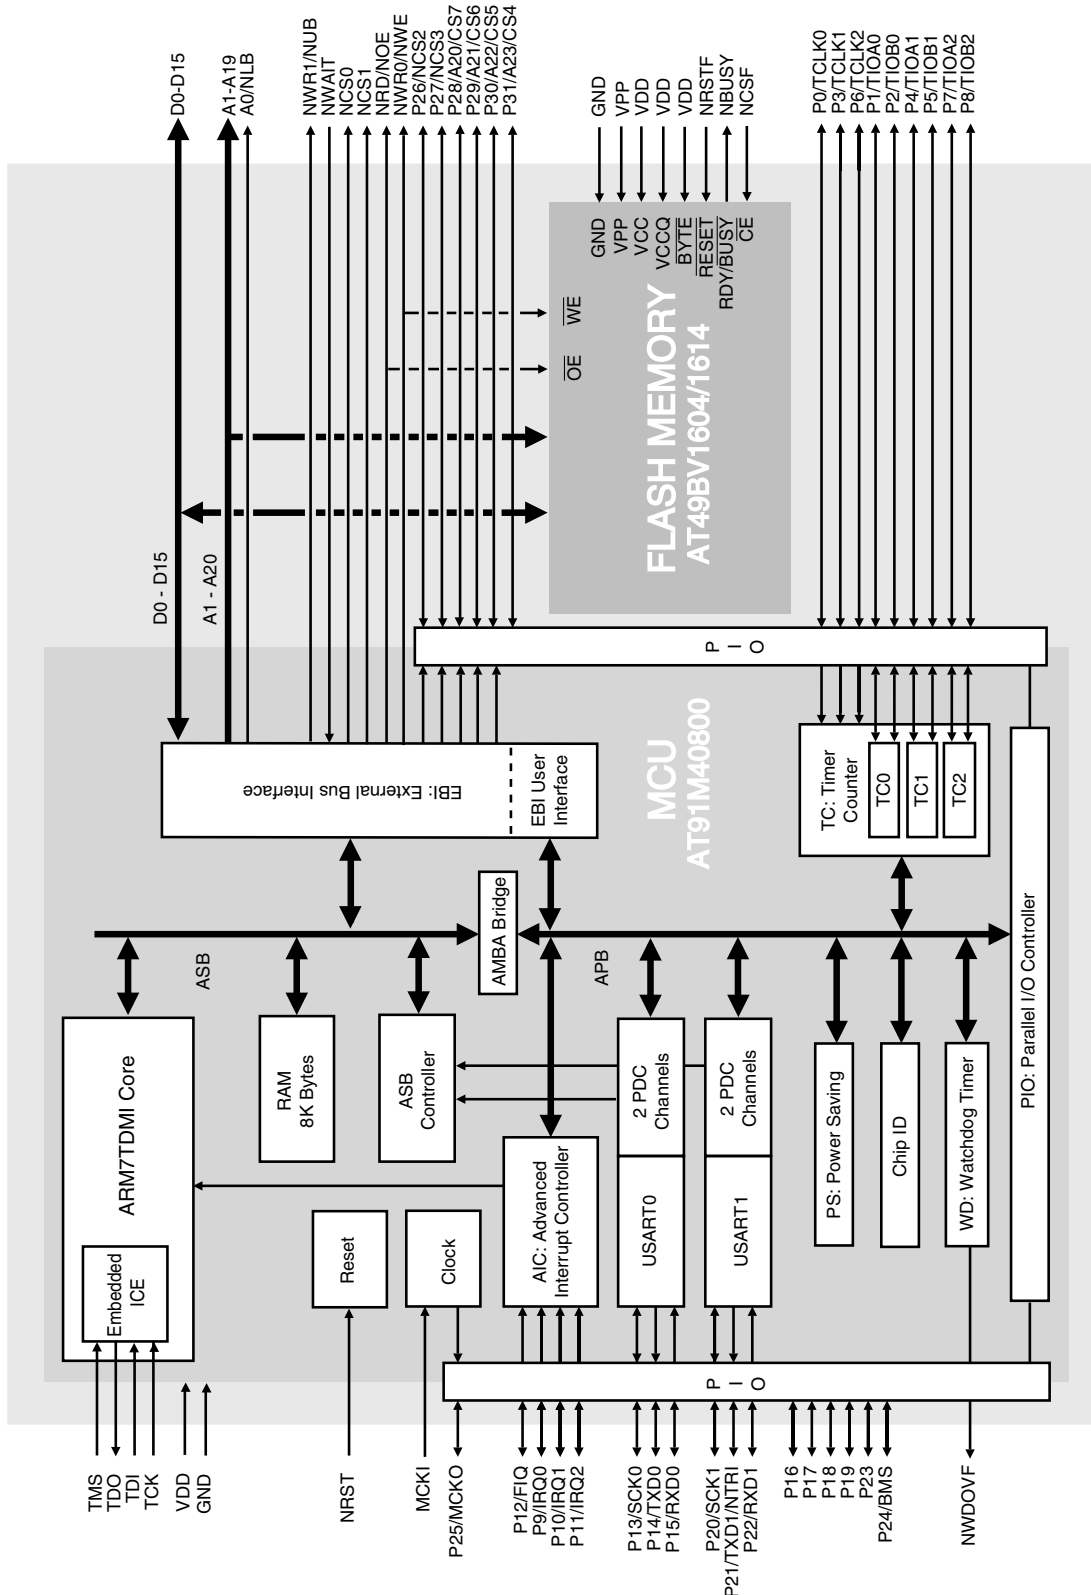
D0-D15
A1-A19
A0/NLB
NWR1/NUB
NWAIT
NCS0
NCS1
NRD/NOE
NWR0/NWE
P26/NCS2
P27/NCS3
P28/A20/CS7
P29/A21/CS6
P30/A22/CS5
P31/A23/CS4
GND
VPP
VDD
VDD
VDD
NRSTF
NBUSY
NCSF
P0/TCLK0
P3/TCLK1
P6/TCLK2
P1/TIOA0
P2/TIOB0
P4/TIOA1
P5/TIOB1
P7/TIOA2
P8/TIOB2

GND
VPP
VCC
VCCQ
$\overline{BYTE}$
$\overline{RESET}$
RDY/$\overline{BUSY}$
$\overline{CE}$
$\overline{WE}$
$\overline{OE}$
FLASH MEMORY
AT49BV1604/1614

D0 - D15
A1 - A20

P I O

MCU
AT91M40800

EBI: External Bus Interface
EBI User Interface
TC: Timer Counter
TC0
TC1
TC2
AMBA Bridge
ASB
APB
ARM7TDMI Core
Embedded ICE
RAM 8K Bytes
ASB Controller
2 PDC Channels
2 PDC Channels
PS: Power Saving
Chip ID
WD: Watchdog Timer
PIO: Parallel I/O Controller
AIC: Advanced Interrupt Controller
USART0
USART1
Reset
Clock

P I O

TMS
TDO
TDI
TCK
VDD
GND
NRST
MCKI
P25/MCKO
P12/FIQ
P9/IRQ0
P10/IRQ1
P11/IRQ2
P13/SCK0
P14/TXD0
P15/RXD0
P20/SCK1
P21/TXD1/NTRI
P22/RXD1
P16
P17
P18
P19
P23
P24/BMS
NWDOVF